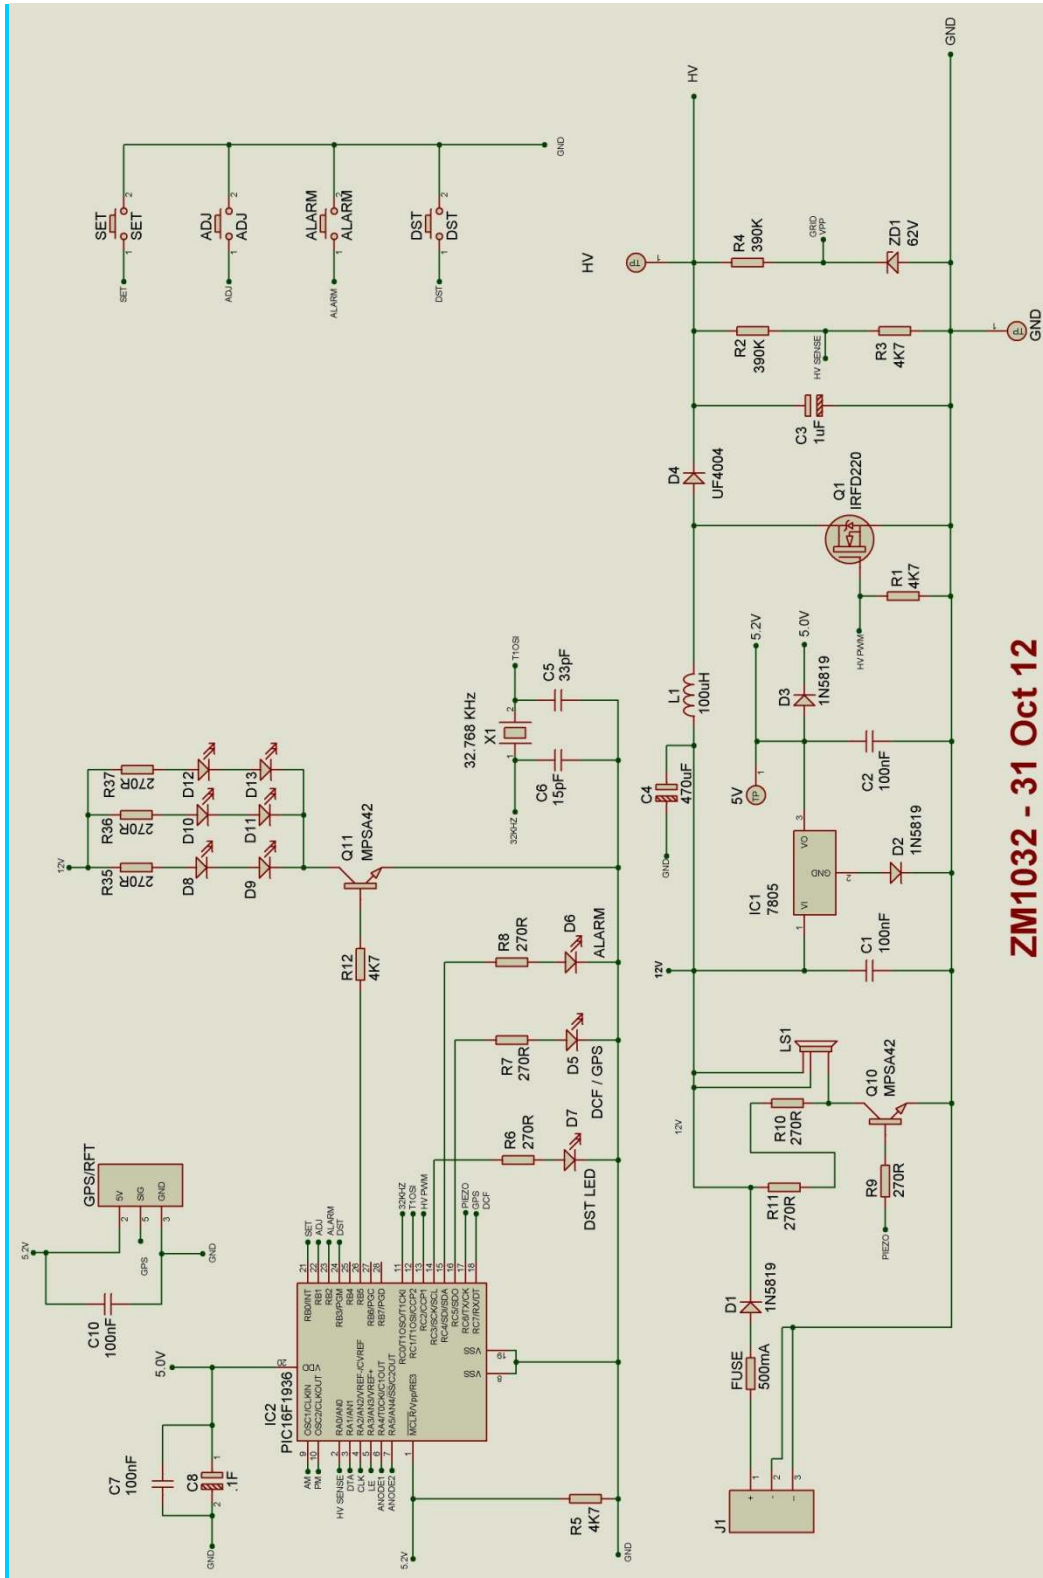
ZM1032 - 31 Oct 12

SET SET 1 2 SET
ADJ ADJ 1 2 ADJ
ALARM ALARM 1 2 ALARM
DST DST 1 2 DST
GND

HV
GND
HV
R4 390K
GRID VPP
ZD1 62V
R2 390K
HV SENSE
R3 4K7
GND
C3 1uF
D4 UF4004
Q1 IRFD220
R1 4K7
HV PWM
5.2V
5.0V
L1 100uH
D3 1N5819
C4 470uF
GND
5V
C2 100nF
IC1 7805
VI GND VO
1 2 3
D2 1N5819
12V
C1 100nF
LS1
Q10 MPSA42
12V
R10 270R
R11 270R
R9 270R
PIEZO
D1 1N5819
FUSE 500mA
J1
1 2 3

12V
R35 270R
R36 270R
R37 270R
D8 D9 D10 D11 D12 D13
Q11 MPSA42
R12 4K7
32.768 KHz
X1
T1OSI
C5 33pF
C6 15pF
32KHZ
R8 270R
D6 ALARM
R7 270R
D5 DCF / GPS
R6 270R
D7 DST LED
R5 4K7
GND

GPS/RFT
5V SIG GND
2 5 3
5.2V
GPS
GND
C10 100nF
5.0V
C7 100nF
C8 .1F
GND
IC2
PIC16F1936
VDD
OSC1/CLKIN
OSC2/CLKOUT
RA0/AN0
RA1/AN1
RA2/AN2/VREF-/CVREF
RA3/AN3/VREF+
RA4/T0CKI/C1OUT
RA5/AN4/SS/C2OUT
MCLR/Vpp/RE3
RB0/INT
RB1
RB2
RB3/PGM
RB4
RB5
RB6/PGC
RB7/PGD
RC0/T1OSO/T1CKI
RC1/T1OSI/CCP2
RC2/CCP1
RC3/SCK/SCL
RC4/SDI/SDA
RC5/SDO
RC6/TX/CK
RC7/RX/DT
VSS
VSS
AM PM
HV SENSE
DTA
CLK
LE
ANODE1
ANODE2
SET ADJ ALARM DST
32KHZ T1OSI HV PWM
PIEZO GPS DCF
5.2V